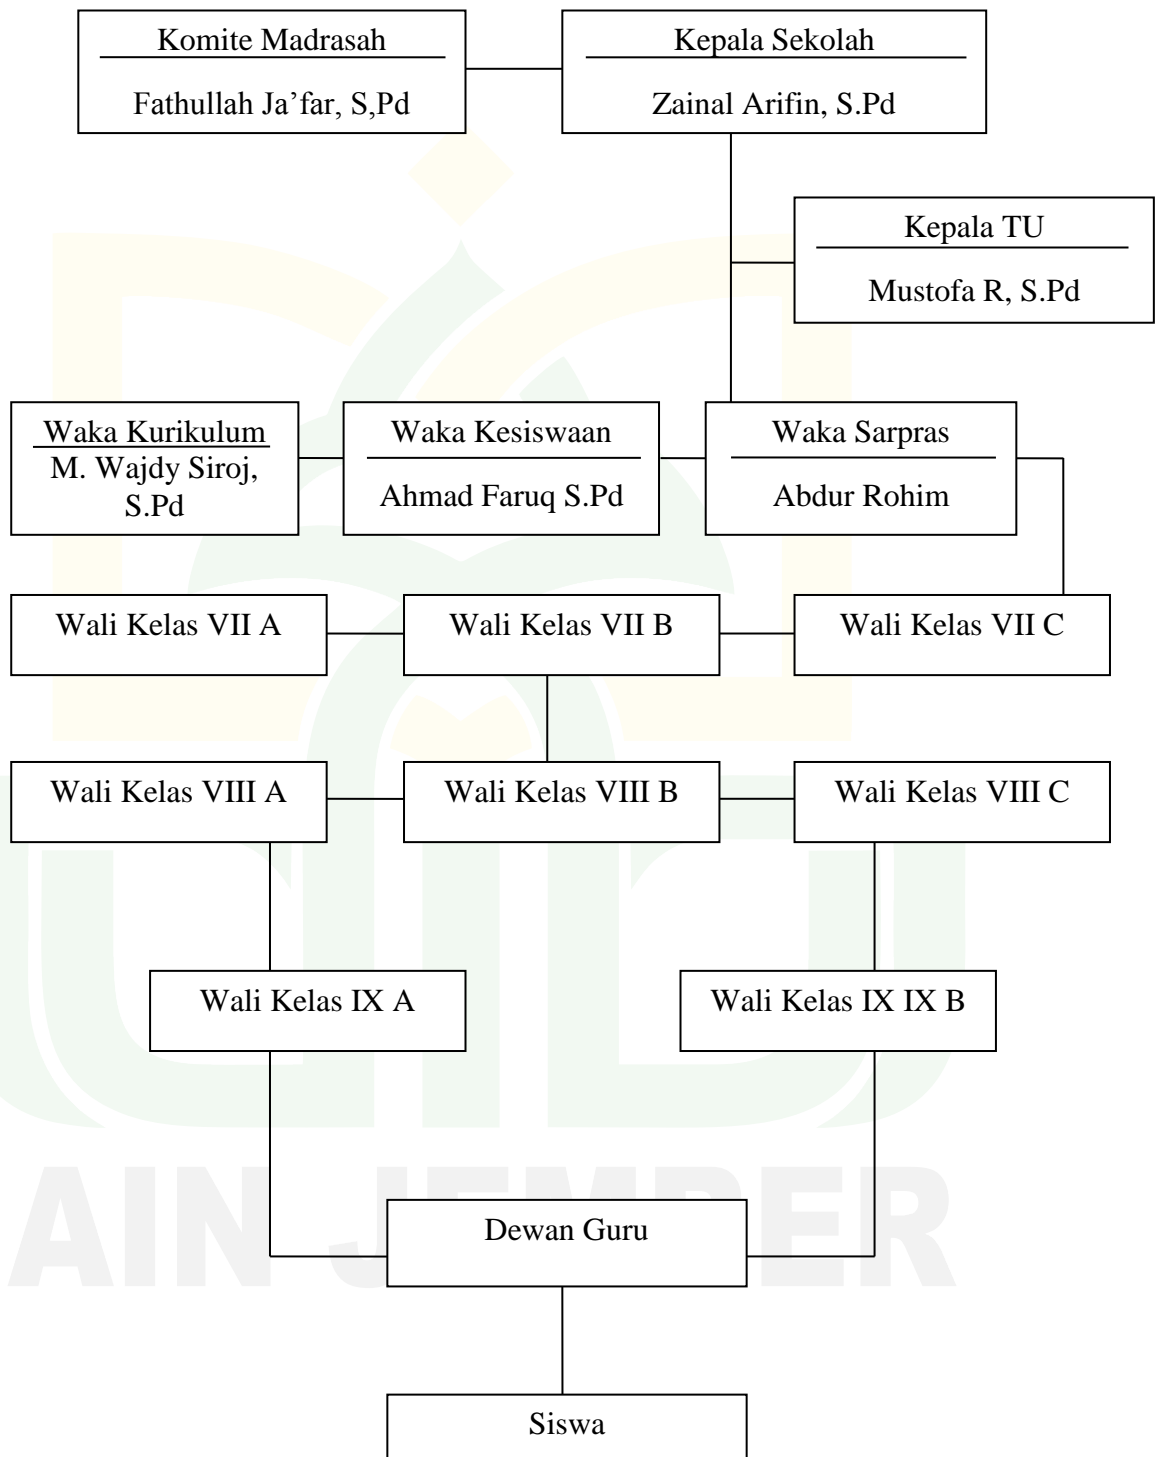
Komite Madrasah

Fathullah Ja'far, S,Pd

Kepala Sekolah

Zainal Arifin, S.Pd

Kepala TU

Mustofa R, S.Pd

Waka Kurikulum
M. Wajdy Siroj, S.Pd

Waka Kesiswaan

Ahmad Faruq S.Pd

Waka Sarpras

Abdur Rohim

Wali Kelas VII A

Wali Kelas VII B

Wali Kelas VII C

Wali Kelas VIII A

Wali Kelas VIII B

Wali Kelas VIII C

Wali Kelas IX A

Wali Kelas IX IX B

Dewan Guru

Siswa

AIN JEMBER